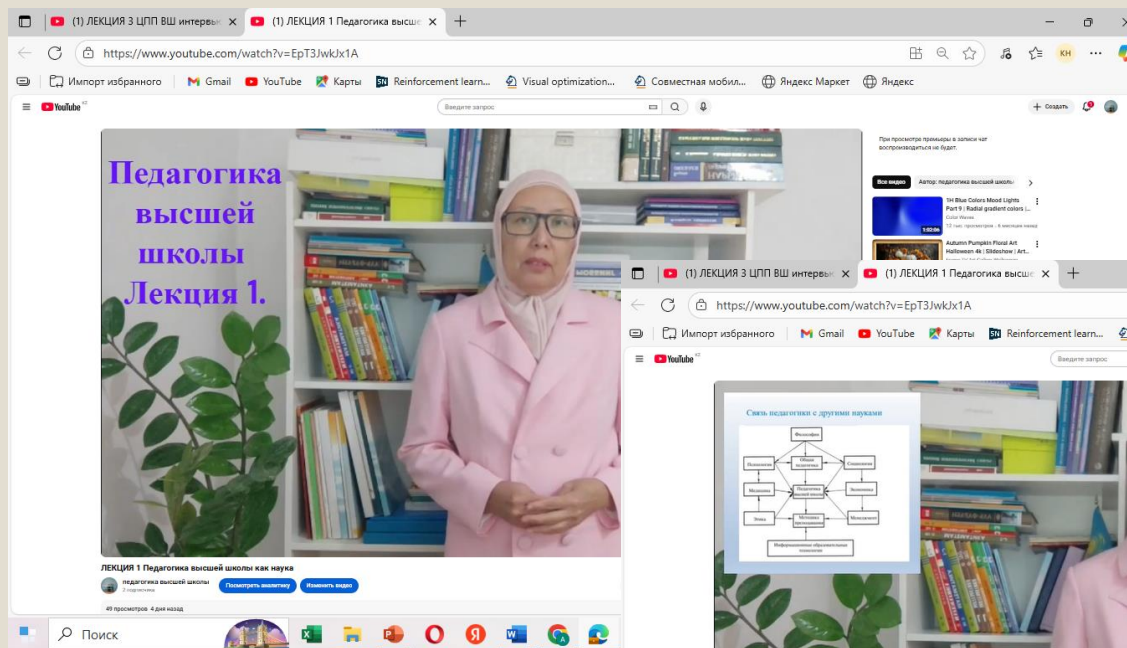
(1) ЛЕКЦИЯ 3 ЦПП ВШ интервь
(1) ЛЕКЦИЯ 1 Педагогика высш
https://www.youtube.com/watch?v=EpT3JwkJx1A
Импорт избранного Gmail YouTube Карты Reinforcement learn... Visual optimization... Совместная мобил... Яндекс Маркет Яндекс
YouTube
Введите запрос
Создать

Педагогика высшей школы Лекция 1.

При просмотре премьеры в записи чат воспроизводиться не будет.
Все видео Автор: педагогика высшей школы
1H Blue Colors Mood Lights Part 9 | Radial gradient colors |...
Color Waves
12 тыс. просмотров · 8 месяцев назад
1:02:06
Autumn Pumpkin Floral Art Halloween 4k | Slideshow | Art...

ЛЕКЦИЯ 1 Педагогика высшей школы как наука
педагогика высшей школы
3 подписчика
Посмотреть аналитику
Изменить видео
49 просмотров 4 дня назад

(1) ЛЕКЦИЯ 3 ЦПП ВШ интервь
(1) ЛЕКЦИЯ 1 Педагогика высш
https://www.youtube.com/watch?v=EpT3JwkJx1A
Импорт избранного Gmail YouTube Карты Reinforcement learn...
YouTube
Введите запрос

Связь педагогики с другими науками
Философия
Психология
Общая педагогика
Социология
Медицина
Педагогика высшей школы
Экономика
Этика
Методика преподавания
Менеджмент
Информационные образовательные технологии

Поиск